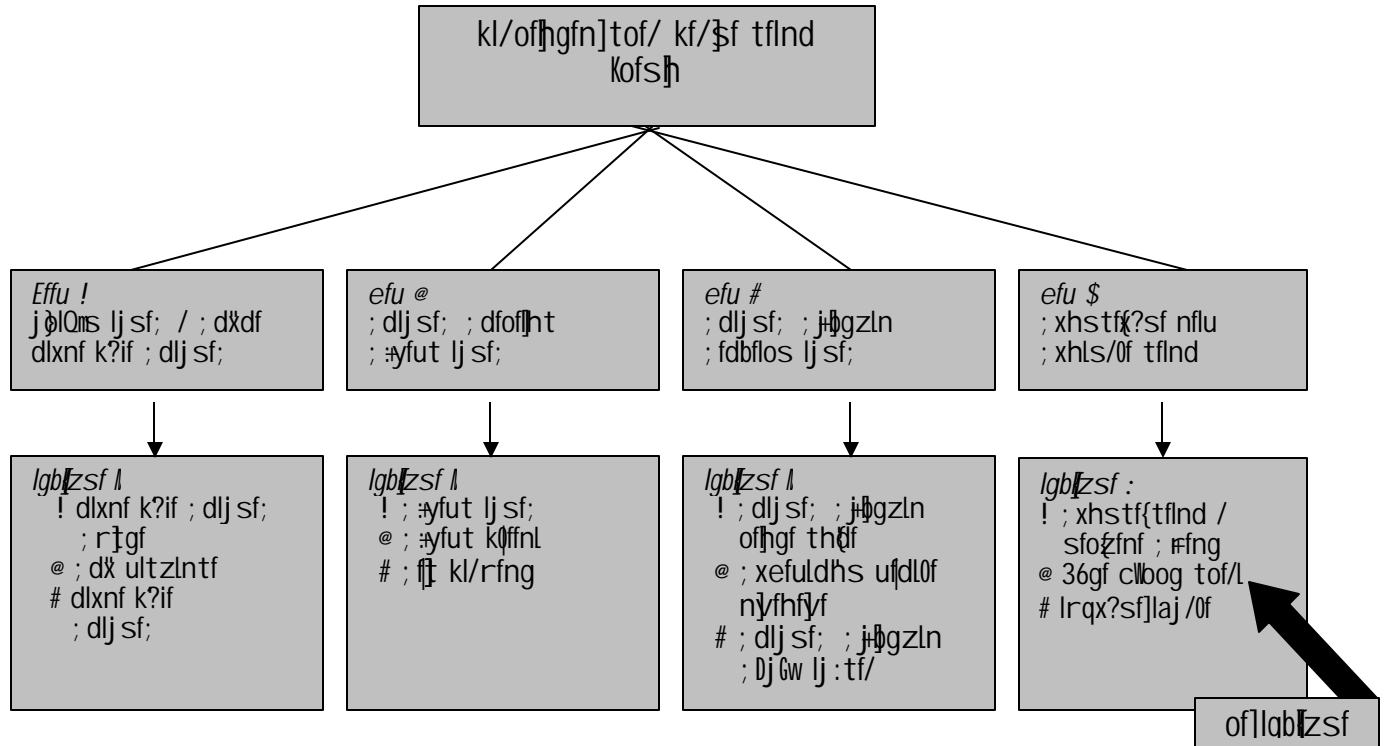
kl/ofl]hgfn]tof/ kf/\$sf tflnd Kofsh]h

Effu !
j}olQms ljsf; / ; dXdf dlxnf k?if ; dljsf;

efu @
; dljsf; ; dfofl]ht ; +yfut ljsf;

efu #
; dljsf; ; j+]bgzLn ; fdbflos ljsf;

efu \$
; xhstf{?sf nflu ; xhls/0f tflnd

lgbl[zsf l
! dlxnf k?if ; dljsf; ; r]tgf
@ ; dX ultzLntf
# dlxnf k?if ; dljsf;

lgbl[zsf l
! ; +yfut ljsf;
@ ; +yfut k0ffnL
# ; fl] kl/rfng

lgbl[zsf l
! ; dljsf; ; j+]bgzLn ofl]hgf th{df
@ ; xefuldhs ufldL0f ny]fhf]yf
# ; dljsf; ; j+]bgzLn ; Dj Gw lj :tf/

lgbl[zsf :
! ; xhstf{tflnd / sfo{zfnf ; rfng
@ 36gf cllbog tof/L
# lrqx?sf]laj /0f

of]lgbl[zsf